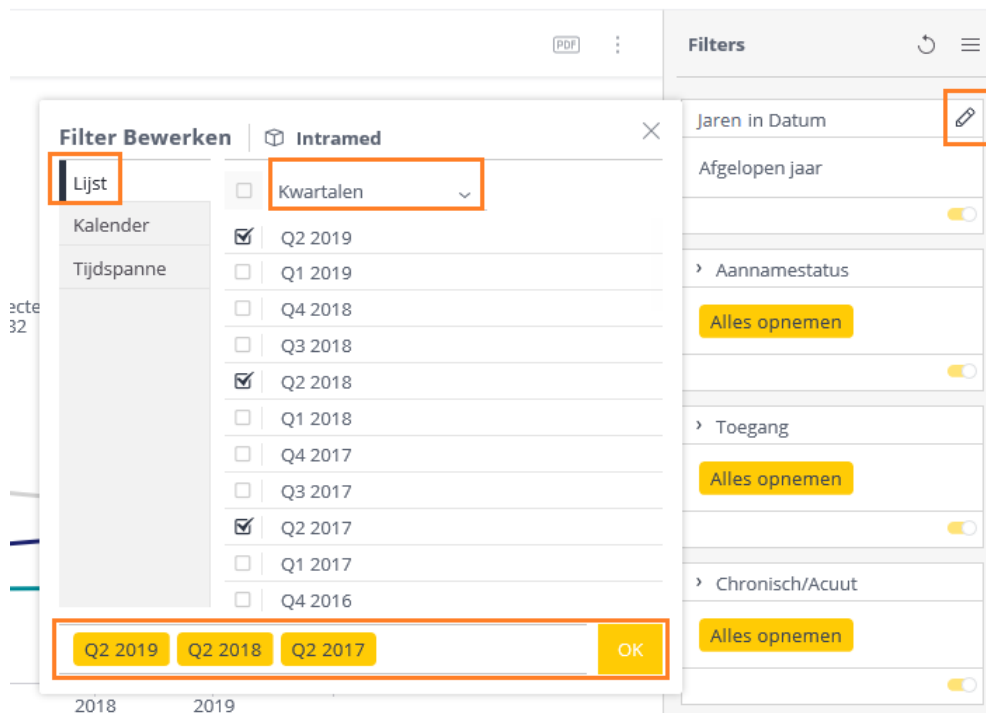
PDF

Filters

Filter Bewerken | Intramed

Lijst
Kalender
Tijdspanne

Kwartalen

Q2 2019
Q1 2019
Q4 2018
Q3 2018
Q2 2018
Q1 2018
Q4 2017
Q3 2017
Q2 2017
Q1 2017
Q4 2016

Q2 2019 Q2 2018 Q2 2017 OK

ecte
32

2018 2019

Jaren in Datum
Afgelopen jaar

Aannamestatus
Alles opnemen

Toegang
Alles opnemen

Chronisch/Acuut
Alles opnemen